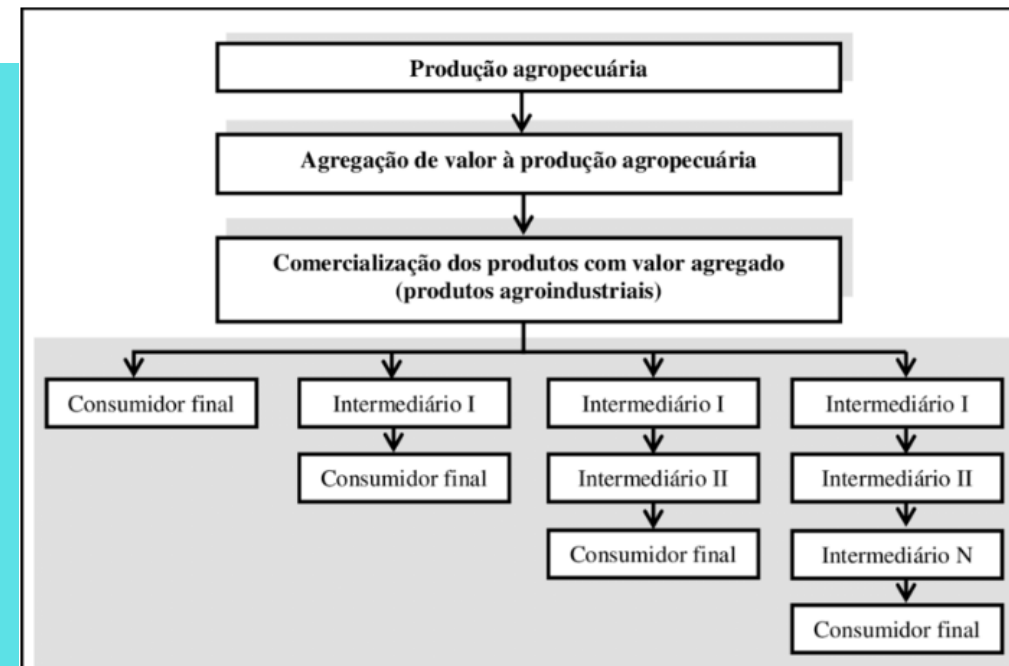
Produção agropecuária

Agregação de valor à produção agropecuária

Comercialização dos produtos com valor agregado (produtos agroindustriais)

Consumidor final

Intermediário I

Consumidor final

Intermediário I

Intermediário II

Consumidor final

Intermediário I

Intermediário II

Intermediário N

Consumidor final